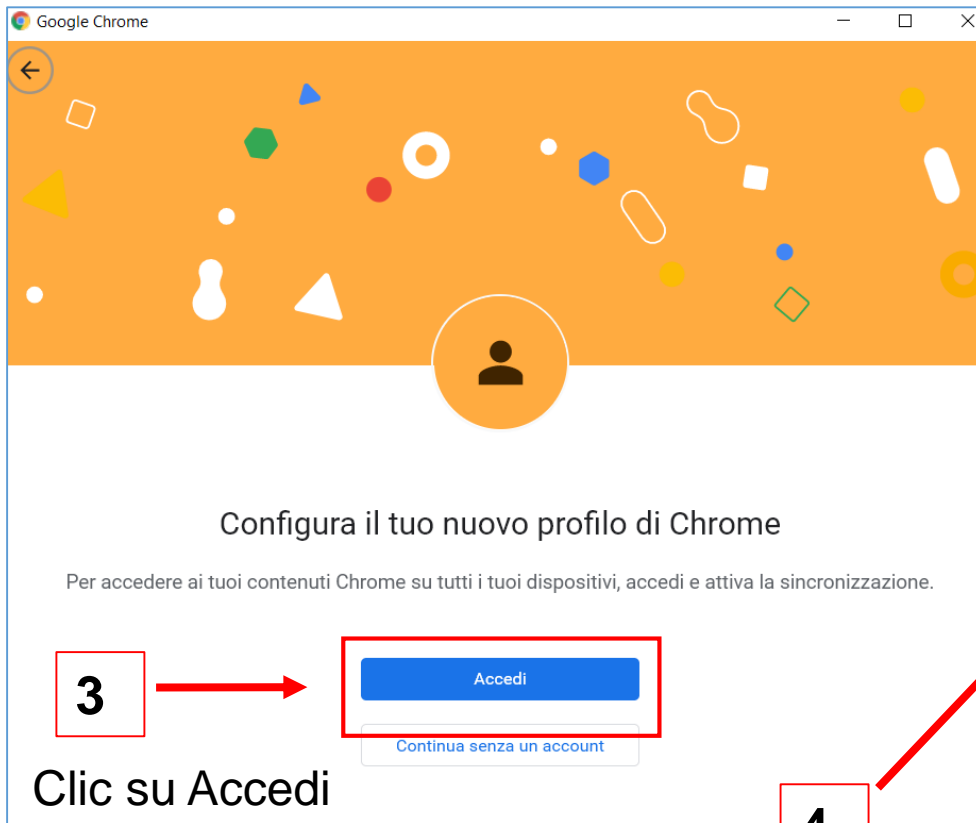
Google Chrome

Configura il tuo nuovo profilo di Chrome

Per accedere ai tuoi contenuti Chrome su tutti i tuoi dispositivi, accedi e attiva la sincronizzazione.

3

Accedi

Continua senza un account

Clic su Accedi

4